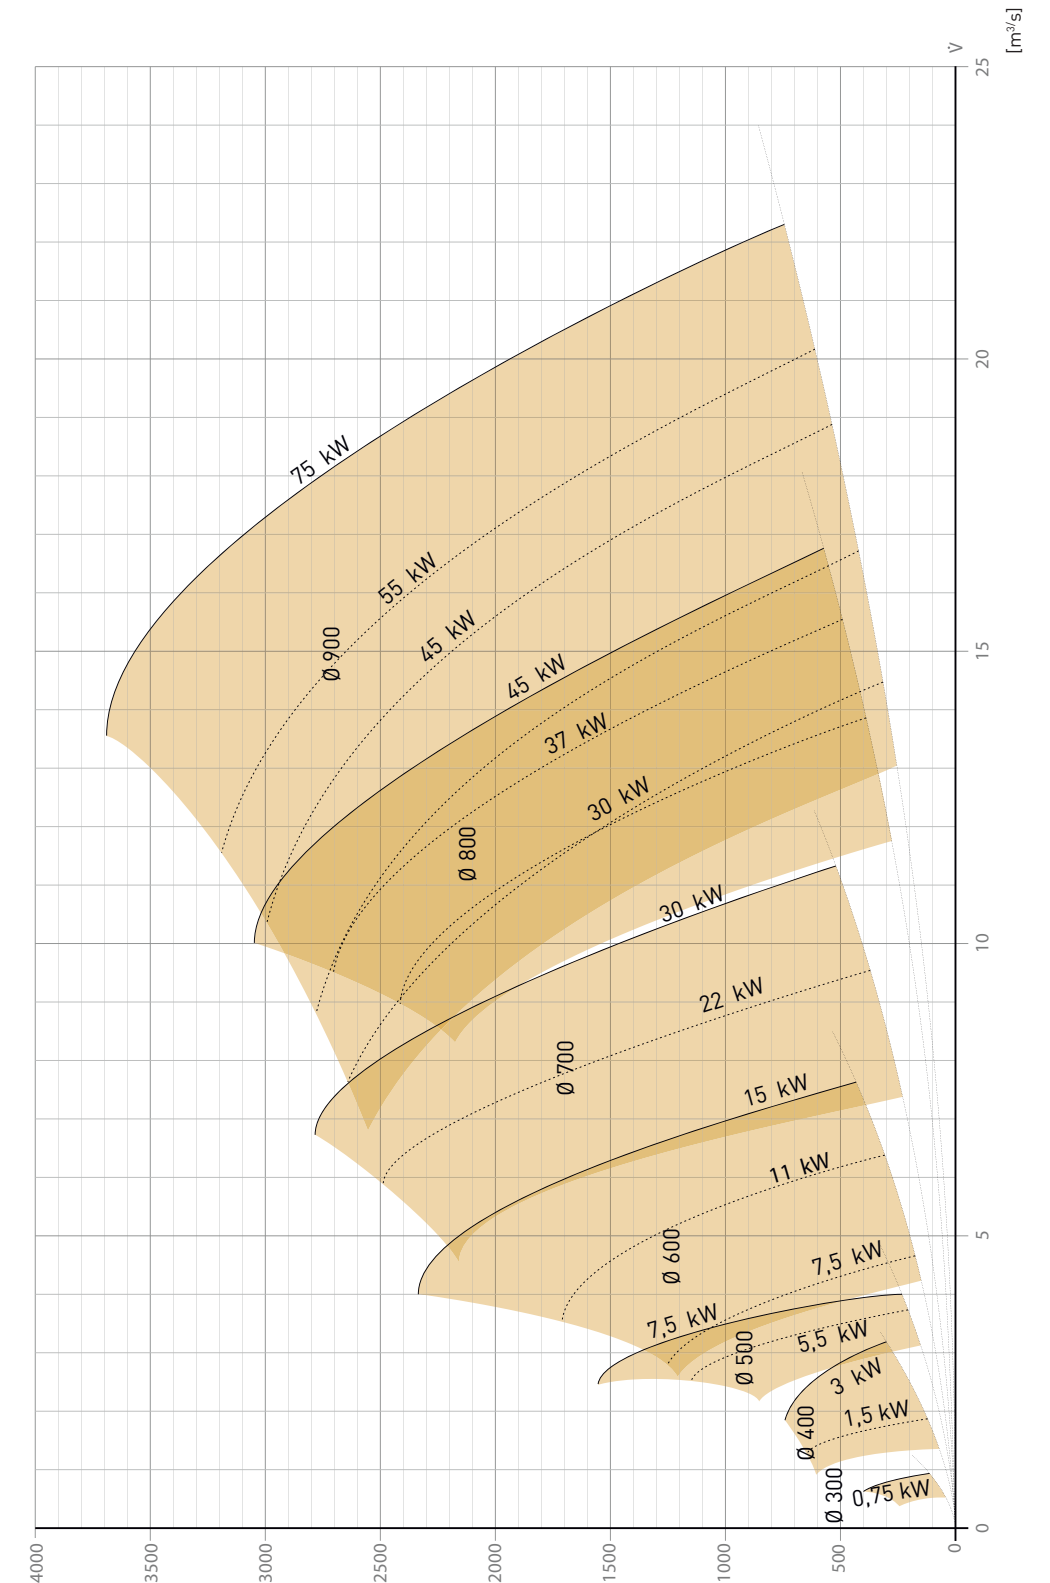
[m³/s]
V̇
25
20
15
10
5
0
75 kW
55 kW
45 kW
Ø 900
45 kW
37 kW
30 kW
Ø 800
30 kW
22 kW
Ø 700
15 kW
11 kW
Ø 600
7,5 kW
7,5 kW
5,5 kW
Ø 500
3 kW
1,5 kW
Ø 400
0,75 kW
Ø 300
4000
3500
3000
2500
2000
1500
1000
500
0